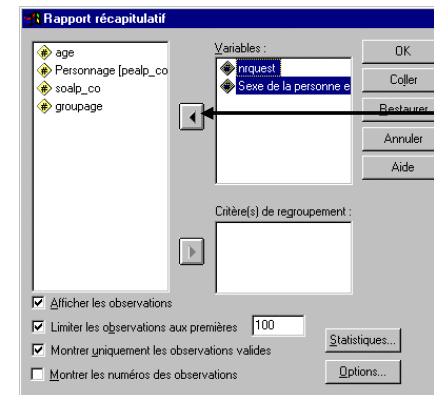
Rapport récapitulatif

age
Personnage [pealp_co
soalp_co
groupage

Variables :
nrquest
Sexe de la personne e

Critère(s) de regroupement :

OK
Coller
Restaurer
Annuler
Aide

Afficher les observations
Limiter les observations aux premières 100
Montrer uniquement les observations valides
Montrer les numéros des observations

Statistiques...
Options...